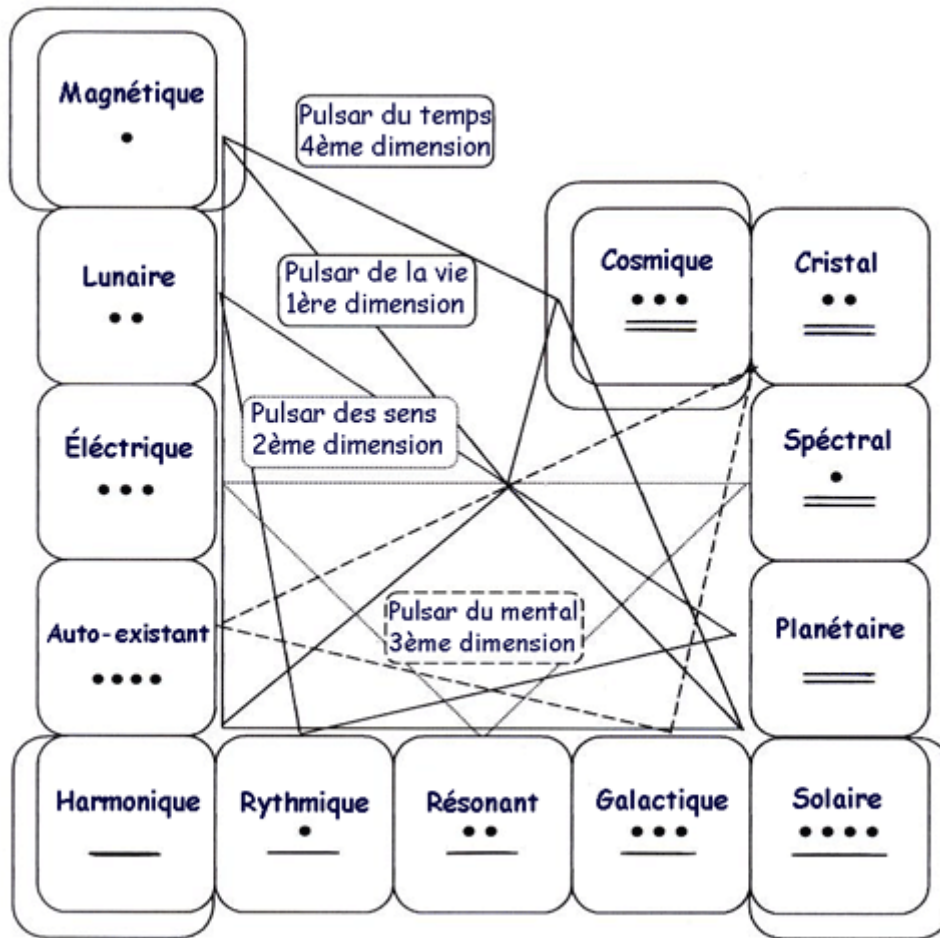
Magnétique

Pulsar du temps
4ème dimension

Lunaire

Pulsar de la vie
1ère dimension

Cosmique

Cristal

Éléctrique

Pulsar des sens
2ème dimension

Spéctral

Auto-existant

Pulsar du mental
3ème dimension

Planétaire

Harmonique

Rythmique

Résonant

Galactique

Solaire